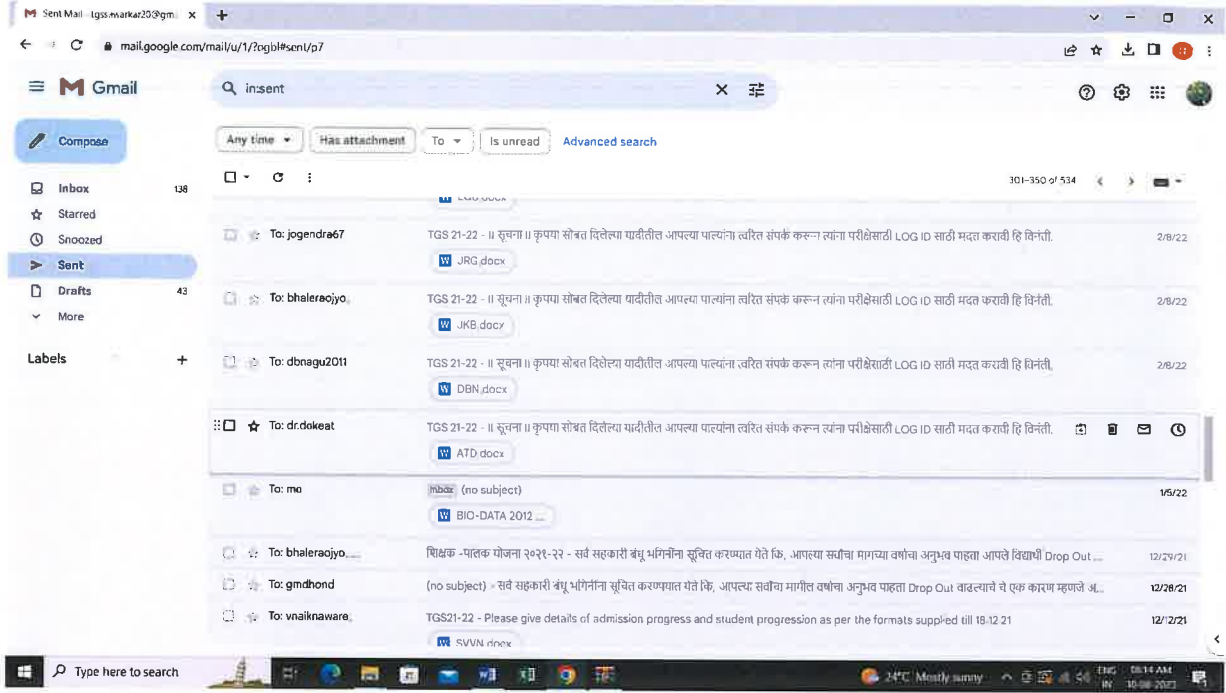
Sent Mail - tgss.markar20@gm... ×

mail.google.com/mail/u/1/?ogbl#sent/p7

Gmail

in:sent

Compose

Any time ▾ | Has attachment | To ▾ | Is unread | Advanced search

Inbox 138
Starred
Snoozed
Sent
Drafts 43
More

Labels +

301–350 of 534

LOG.docx

To: jogendra67 | TGS 21-22 - ॥ सूचना ॥ कृपया सोबत दिलेल्या यादीतील आपल्या पाल्यांना त्वरित संपर्क करून त्यांना परीक्षेसाठी LOG ID साठी मदत करावी हि विनंती. | 2/8/22
JRG.docx

To: bhaleraojyo | TGS 21-22 - ॥ सूचना ॥ कृपया सोबत दिलेल्या यादीतील आपल्या पाल्यांना त्वरित संपर्क करून त्यांना परीक्षेसाठी LOG ID साठी मदत करावी हि विनंती. | 2/8/22
JKB.docx

To: dbnagu2011 | TGS 21-22 - ॥ सूचना ॥ कृपया सोबत दिलेल्या यादीतील आपल्या पाल्यांना त्वरित संपर्क करून त्यांना परीक्षेसाठी LOG ID साठी मदत करावी हि विनंती. | 2/8/22
DBN.docx

To: dr.dokeat | TGS 21-22 - ॥ सूचना ॥ कृपया सोबत दिलेल्या यादीतील आपल्या पाल्यांना त्वरित संपर्क करून त्यांना परीक्षेसाठी LOG ID साठी मदत करावी हि विनंती.
ATD.docx

To: me | Inbox (no subject) | 1/5/22
BIO-DATA 2012 ...

To: bhaleraojyo... | शिक्षक -पालक योजना २०२१-२२ - सर्व सहकारी बंधू भगिनींना सूचित करण्यात येते कि, आपल्या सर्वांचा मागच्या वर्षाचा अनुभव पाहता आपले विद्यार्थी Drop Out ... | 12/29/21

To: gmdhond | (no subject) - सर्व सहकारी बंधू भगिनींना सूचित करण्यात येते कि, आपल्या सर्वांचा मागील वर्षाचा अनुभव पाहता Drop Out वाढल्याचे चे एक कारण म्हणजे अ... | 12/28/21

To: vnaiknaware | TGS21-22 - Please give details of admission progress and student progression as per the formats supplied till 18.12.21 | 12/12/21
SVVN.docx

Type here to search

24°C Mostly sunny ENG IN 08:14 AM 10-08-2023